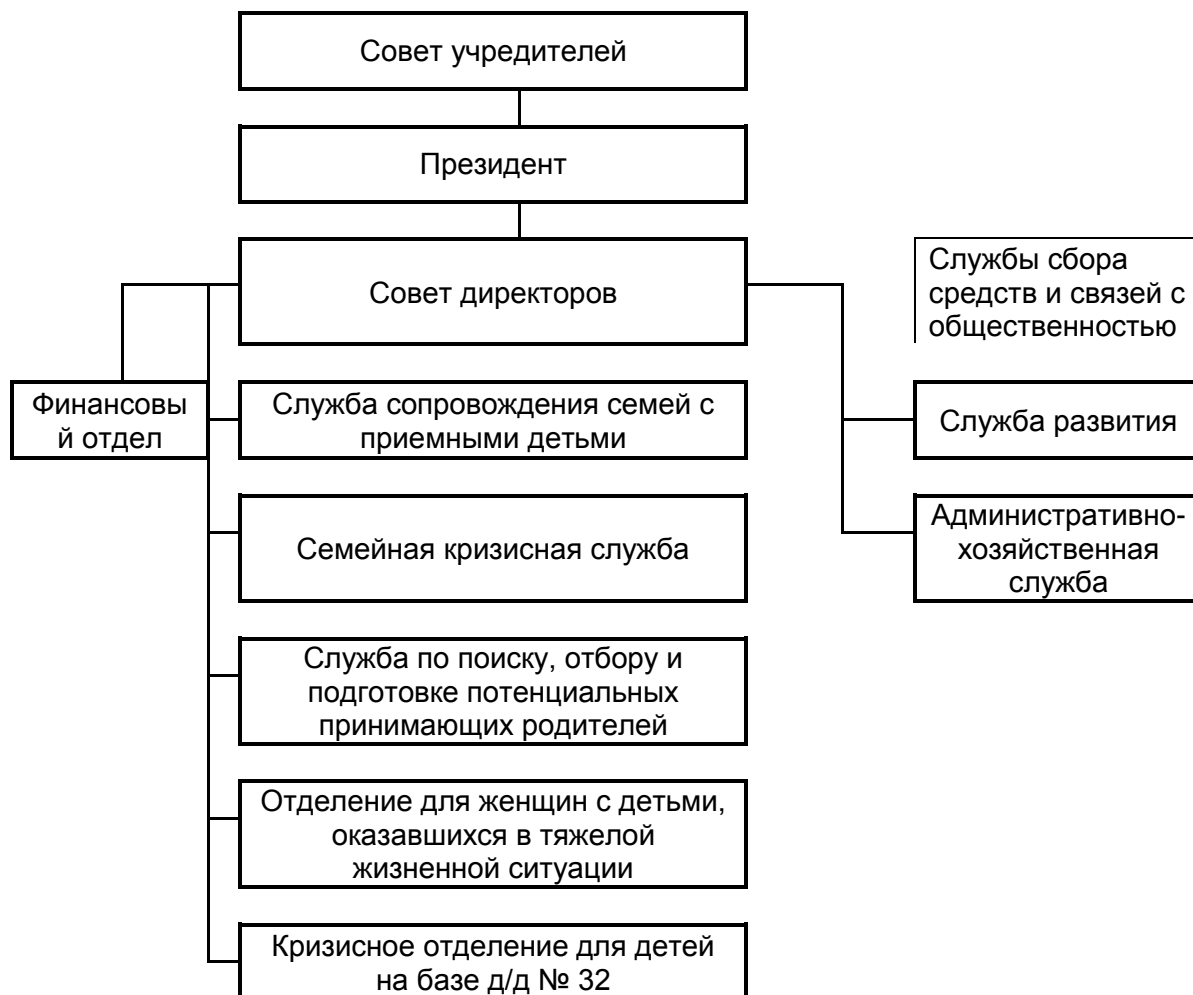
Совет учредителей

Президент

Совет директоров

Службы сбора средств и связей с общественностью

Финансовый отдел

Служба сопровождения семей с приемными детьми

Служба развития

Административно-хозяйственная служба

Семейная кризисная служба

Служба по поиску, отбору и подготовке потенциальных принимающих родителей

Отделение для женщин с детьми, оказавшихся в тяжелой жизненной ситуации

Кризисное отделение для детей на базе д/д № 32